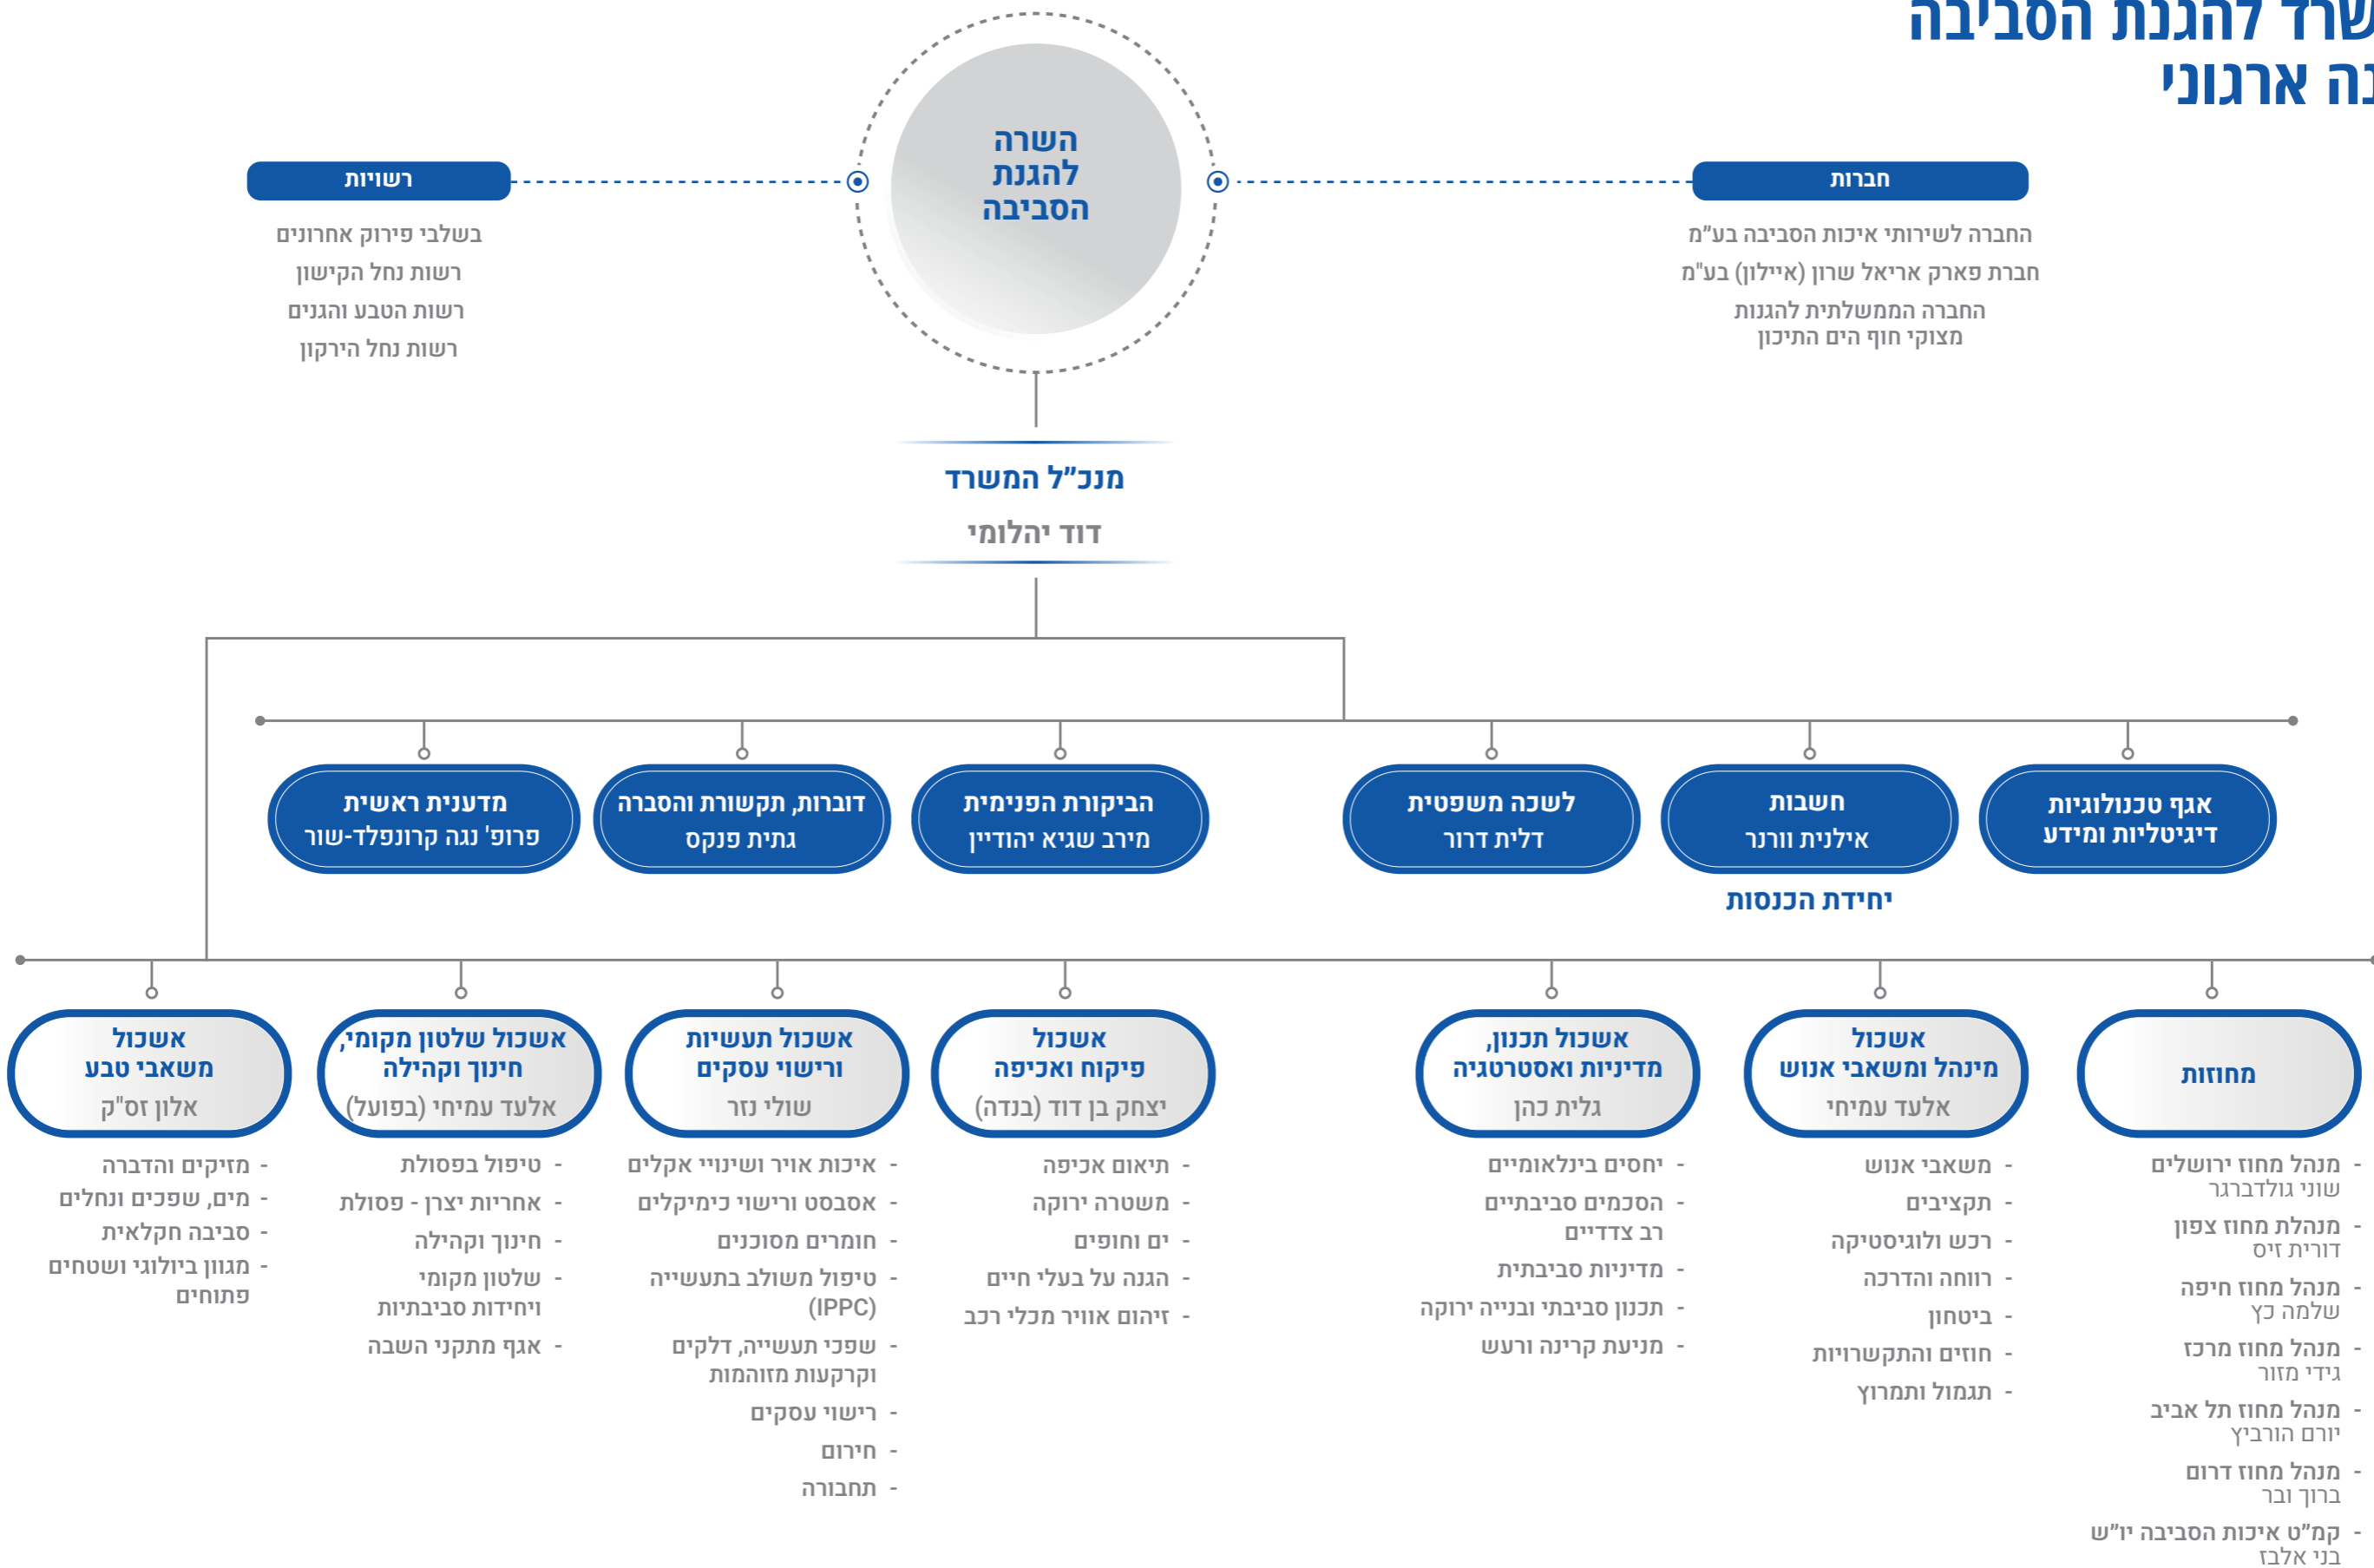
שרד להגנת הסביבה
נה ארגוני

השרה להגנת הסביבה

חברות
החברה לשירותי איכות הסביבה בע"מ
חברת פארק אריאל שרון (איילון) בע"מ
החברה הממשלתית להגנות מצוקי חוף הים התיכון

רשויות
בשלבי פירוק אחרונים
רשות נחל הקישון
רשות הטבע והגנים
רשות נחל הירקון

מנכ"ל המשרד
דוד יהלומי

אגף טכנולוגיות דיגיטליות ומידע

חשבות
אילנית וורנר

לשכה משפטית
דלית דרור

יחידת הכנסות

הביקורת הפנימית
מירב שגיא יהודיין

דוברות, תקשורת והסברה
גתית פנקס

מדענית ראשית
פרופ' נגה קרונפלד-שור

מחוזות
- מנהל מחוז ירושלים
שוני גולדברגר
- מנהלת מחוז צפון
דורית זיס
- מנהל מחוז חיפה
שלמה כץ
- מנהל מחוז מרכז
גידי מזור
- מנהל מחוז תל אביב
יורם הורביץ
- מנהל מחוז דרום
ברוך ובר
- קמ"ט איכות הסביבה יו"ש
בני אלבז

אשכול מינהל ומשאבי אנוש
אלעד עמיחי
- משאבי אנוש
- תקציבים
- רכש ולוגיסטיקה
- רווחה והדרכה
- ביטחון
- חוזים והתקשרויות
- תגמול ותמרוץ

אשכול תכנון, מדיניות ואסטרטגיה
גלית כהן
- יחסים בינלאומיים
- הסכמים סביבתיים
רב צדדיים
- מדיניות סביבתית
- תכנון סביבתי ובנייה ירוקה
- מניעת קרינה ורעש

אשכול פיקוח ואכיפה
יצחק בן דוד (בנדה)
- תיאום אכיפה
- משטרה ירוקה
- ים וחופים
- הגנה על בעלי חיים
- זיהום אוויר מכלי רכב

אשכול תעשיות ורישוי עסקים
שולי נזר
- איכות אויר ושינויי אקלים
- אסבסט ורישוי כימיקלים
- חומרים מסוכנים
- טיפול משולב בתעשייה (IPPC)
- שפכי תעשייה, דלקים וקרקעות מזוהמות
- רישוי עסקים
- חירום
- תחבורה

אשכול שלטון מקומי, חינוך וקהילה
אלעד עמיחי (בפועל)
- טיפול בפסולת
- אחריות יצרן - פסולת
- חינוך וקהילה
- שלטון מקומי ויחידות סביבתיות
- אגף מתקני השבה

אשכול משאבי טבע
אלון זס"ק
- מזיקים והדברה
- מים, שפכים ונחלים
- סביבה חקלאית
- מגוון ביולוגי ושטחים פתוחים